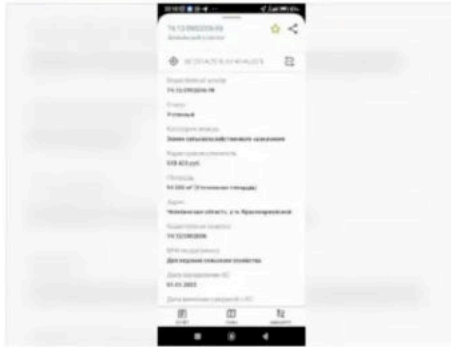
74:13:0902006:58
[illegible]

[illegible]

Кадастровый номер
74:13:0902006:58

Статус
Учтенный

Категория земель
Земли сельскохозяйственного назначения

Кадастровая стоимость
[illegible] руб.

Площадь
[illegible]

Адрес
Челябинская область, р-н Красноармейский

Кадастровый квартал
74:13:0902006

Вид разрешенного использования
Для ведения личного подсобного хозяйства

Дата присвоения КН
01.01.2003

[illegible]